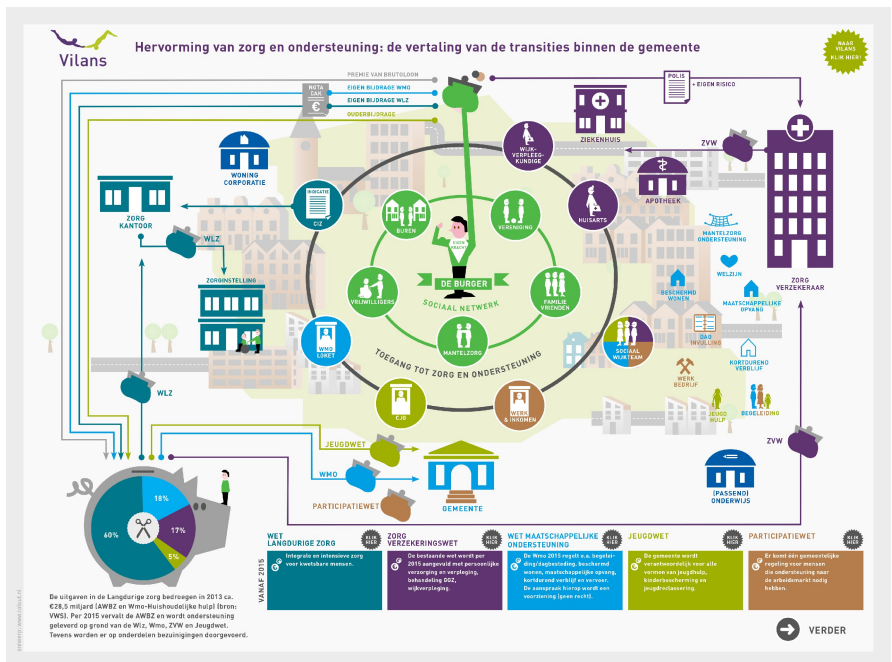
Vilans

Hervorming van zorg en ondersteuning: de vertaling van de transities binnen de gemeente

NAAR VILANS KLIK HIER!

PREMIE VAN BRUTOLOON
NOTA CAK
EIGEN BIJDRAGE WMO
EIGEN BIJDRAGE WLZ
OUDERBIJDRAGE

POLIS
+ EIGEN RISICO

ZIEKENHUIS
ZVW
WIJK-VERPLEEG-KUNDIGE
HUISARTS
APOTHEEK

WONING CORPORATIE
ZORG KANTOOR
INDICATIE
CIZ
WLZ
ZORGINSTELLING

BUREN
VERENIGING
EIGEN KRACHT
DE BURGER
SOCIAAL NETWERK
VRIJWILLIGERS
FAMILIE VRIENDEN
MANTELZORG
TOEGANG TOT ZORG EN ONDERSTEUNING
WMO LOKET
CJG
WERK & INKOMEN
SOCIAAL WIJKTEAM

MANTELZORG ONDERSTEUNING
WELZIJN
BESCHERMD WONEN
MAATSCHAPPELIJKE OPVANG
DAG INVULLING
KORTDUREND VERBLIJF
WERK BEDRIJF
JEUGD HULP
BEGELEIDING

ZORG VERZEKERAAR
ZVW

WLZ
JEUGDWET
WMO
PARTICIPATIEWET
GEMEENTE
(PASSEND) ONDERWIJS

18%
17%
5%
60%

De uitgaven in de Langdurige zorg bedroegen in 2013 ca. €28,5 miljard (AWBZ en Wmo-Huishoudelijke hulp) (bron: VWS). Per 2015 vervalt de AWBZ en wordt ondersteuning geleverd op grond van de Wlz, Wmo, ZVW en Jeugdwet. Tevens worden er op onderdelen bezuinigingen doorgevoerd.

VANAF 2015

WET LANGDURIGE ZORG
KLIK HIER
Integrale en intensieve zorg voor kwetsbare mensen.

ZORG VERZEKERINGSWET
KLIK HIER
De bestaande wet wordt per 2015 aangevuld met persoonlijke verzorging en verpleging, behandeling GGZ, wijkverpleging.

WET MAATSCHAPPELIJKE ONDERSTEUNING
KLIK HIER
De Wmo 2015 regelt o.a. begeleiding/dagbesteding, beschermd wonen, maatschappelijke opvang, kortdurend verblijf en vervoer. De aanspraak hierop wordt een voorziening (geen recht).

JEUGDWET
KLIK HIER
De gemeente wordt verantwoordelijk voor alle vormen van jeugdhulp, kinderbescherming en jeugdreclassering.

PARTICIPATIEWET
KLIK HIER
Er komt één gemeentelijke regeling voor mensen die ondersteuning naar de arbeidsmarkt nodig hebben.

VERDER